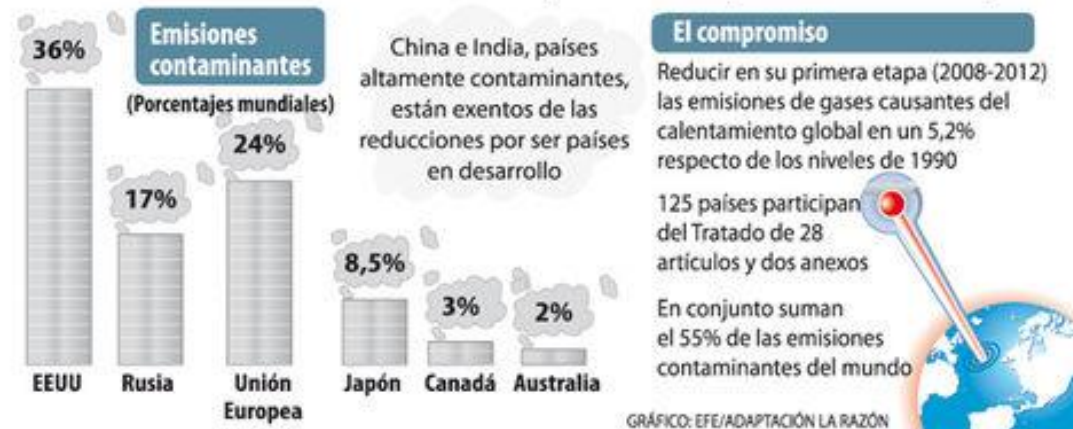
Emisiones contaminantes

(Porcentajes mundiales)

36%

17%

24%

8,5%

3%

2%

EEUU

Rusia

Unión Europea

Japón

Canadá

Australia

China e India, países altamente contaminantes, están exentos de las reducciones por ser países en desarrollo

El compromiso

Reducir en su primera etapa (2008-2012) las emisiones de gases causantes del calentamiento global en un 5,2% respecto de los niveles de 1990

125 países participan del Tratado de 28 artículos y dos anexos

En conjunto suman el 55% de las emisiones contaminantes del mundo

GRÁFICO: EFE/ADAPTACIÓN LA RAZÓN